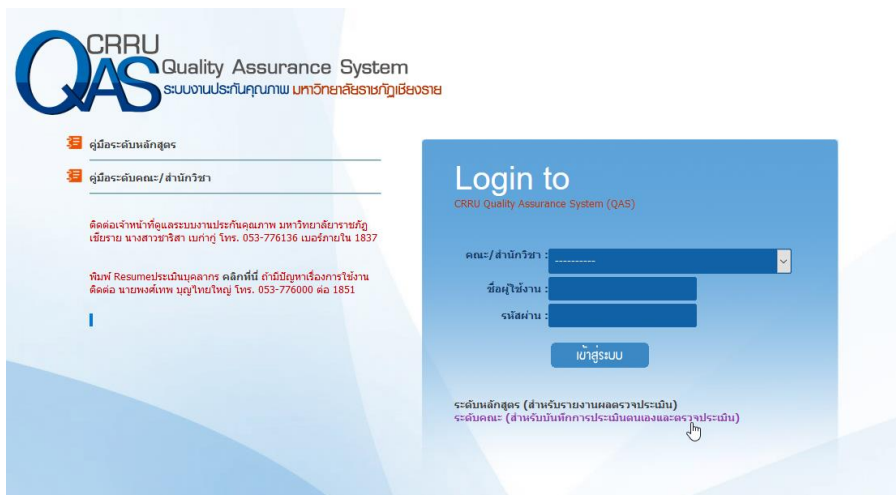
CRRU QAS Quality Assurance System
ระบบงานประกันคุณภาพ มหาวิทยาลัยราชภัฏเชียงราย

คู่มือระดับหลักสูตร

คู่มือระดับคณะ/สำนักวิชา

ติดต่อเจ้าหน้าที่ดูแลระบบงานประกันคุณภาพ มหาวิทยาลัยราชภัฏเชียงราย นางสาวชาริสา เบก่าภู่ โทร. 053-776136 เบอร์ภายใน 1837

พิมพ์ Resumeประเมินบุคลากร คลิกที่นี่ ถ้ามีปัญหาเรื่องการใช้งาน ติดต่อ นายพงศ์เทพ บุญไทยใหญ่ โทร. 053-776000 ต่อ 1851

Login to
CRRU Quality Assurance System (QAS)

คณะ/สำนักวิชา : ----------
ชื่อผู้ใช้งาน :
รหัสผ่าน :

เข้าสู่ระบบ

ระดับหลักสูตร (สำหรับรายงานผลตรวจประเมิน)
ระดับคณะ (สำหรับบันทึกการประเมินตนเองและตรวจประเมิน)